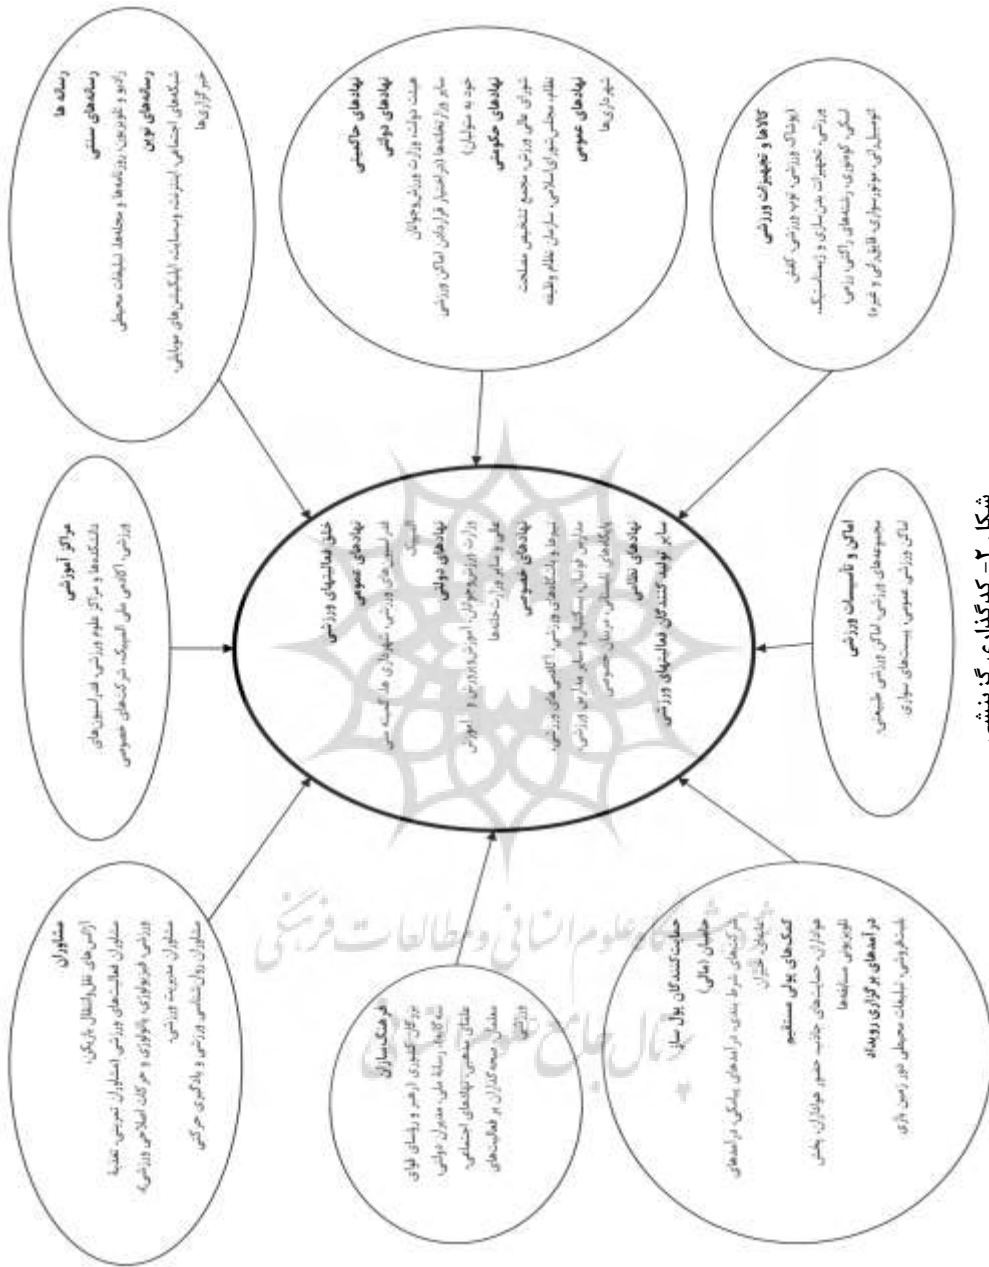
رسانه ها
رسانه‌های سنتی
رادیو و تلویزیون، روزنامه‌ها و مجله‌ها، تبلیغات محیطی
رسانه‌های نوین
شبکه‌های اجتماعی، اینترنت و سایت‌ها، اپلیکیشن‌های موبایلی، خبرگزاری‌ها

نهادهای حاکمیتی
نهادهای دولتی
هیئت دولت، وزارت ورزش و جوانان، سایر وزارتخانه‌ها (در اسناد فرادستی اشاره شده به ورزش)
نهادهای حکومتی
شورای عالی ورزش، مجمع تشخیص مصلحت نظام، مجلس شورای اسلامی، سازمان نظام وظیفه
نهادهای عمومی
شهرداری‌ها

کالاها و تجهیزات ورزشی
پوشاک ورزشی، لوازم ورزشی، کفش ورزشی، تجهیزات بدنسازی و ژیمناستیک، لباس و تجهیزات رشته‌های رزمی، تجهیزات فوتبال، موتورسواری، قایقرانی و غیره

مراکز آموزشی
دانشکده‌ها و مراکز علوم ورزشی، فدراسیون‌های ورزشی، آکادمی ملی المپیک، شرکت‌های خصوصی

خلق تداعی‌های ورزشی
نهادهای عمومی
فدراسیون‌های ورزشی، شهرداری‌ها، کمیته ملی المپیک
نهادهای دولتی
وزارت ورزش و جوانان، آموزش و پرورش و آموزش عالی و سایر وزارتخانه‌ها
نهادهای خصوصی
باشگاه‌ها و باشگاه‌های ورزشی، آکادمی‌های ورزشی، مدارس فوتبال، سالن‌ها و سایر مدارس ورزشی، باشگاه‌های بدنسازی، مربیان خصوصی
نهادهای نظامی
سایر تولیدکنندگان تداعی‌های ورزشی

اماکن و تأسیسات ورزشی
مجموعه‌های ورزشی، اماکن ورزشی طبیعی، اماکن ورزشی عمومی، پیست‌های سواری

مشاوران
آنالیزورهای تکنیکال و تاکتیکال بازیکن، مشاوران فعالیت‌های ورزشی، مشاوران تمرینی، تغذیه ورزشی، فیزیوتراپی، بادی‌بیلدینگ و حرکات اصلاحی ورزشی، مشاوران مدیریت ورزشی، مشاوران روانشناسی ورزشی و یادگیری حرکتی

فرهنگ‌سازان
بزرگان کشوری (رهبر و رؤسای قوای سه‌گانه)، رسانه ملی، مدیران دولتی، علمای مذهبی، نهادهای اجتماعی، مشاوران، سفیران، بیمه‌گذاران بر فعالیت‌های ورزشی

حمایت‌کنندگان پول‌ساز
حامیان مالی
شرکت‌های شرط‌بندی، درآمدهای بازاریابی، درآمدهای تبلیغاتی، حق پخش تلویزیونی، اسپانسرها
کمک‌های پولی مستقیم
هواداران، حمایت‌های جذب حضور هواداران، پخش تلویزیونی، سازمان‌ها
درآمدهای برگزاری رویداد
بلیت‌فروشی، تبلیغات محیطی دور زمین بازی

شکل ۲- کدگذاری گزینشی

پژوهشگاه علوم انسانی و مطالعات فرهنگی
پرتال جامع علوم انسانی